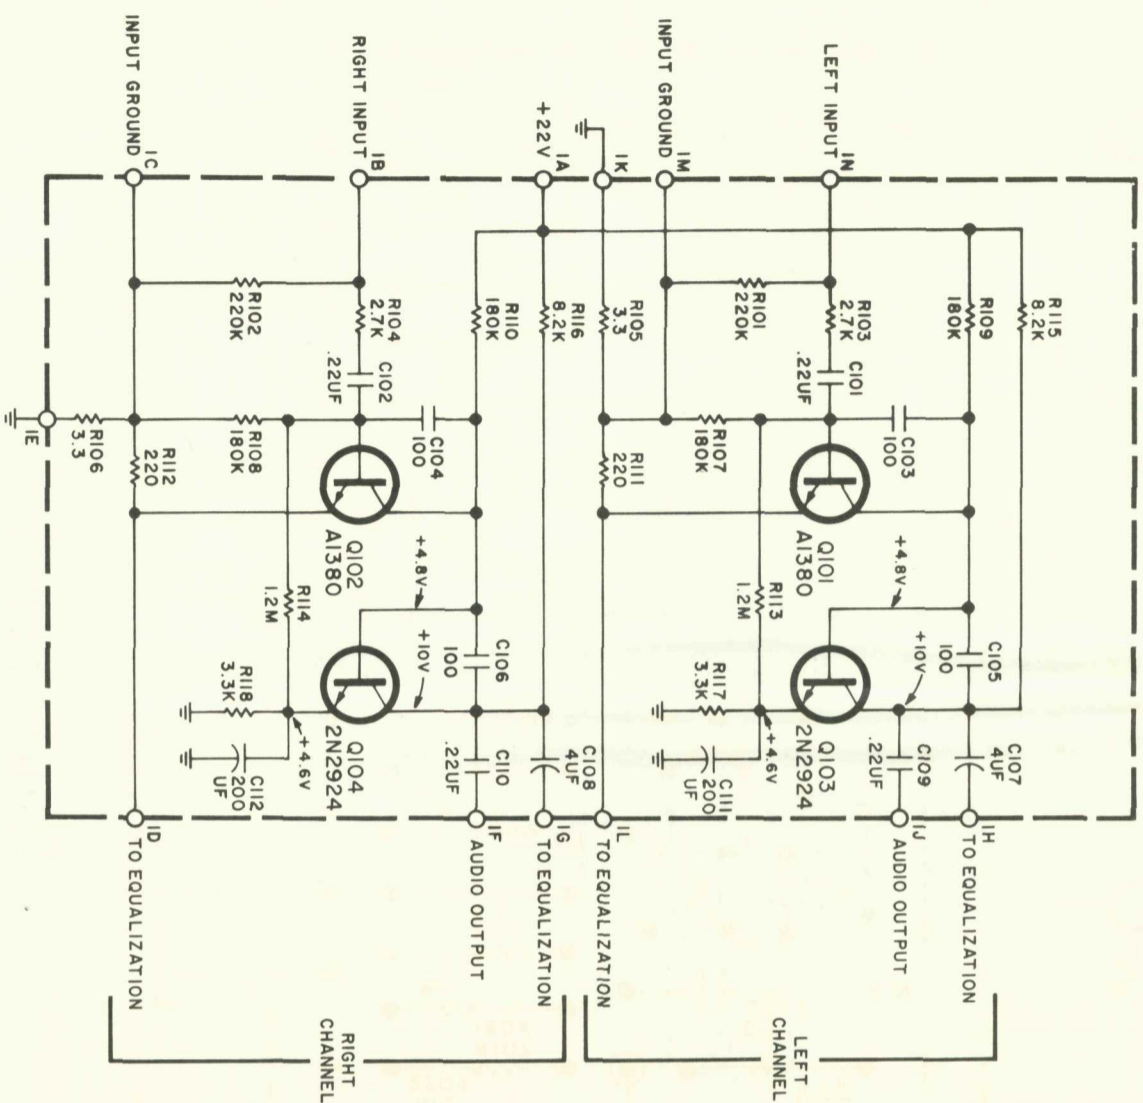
INPUT GROUND
IC
RIGHT INPUT
IB
+22V
IA
IK
INPUT GROUND
IM
LEFT INPUT
IN

R102
220K
R104
2.7K
C102
.22UF
R110
180K
R116
8.2K
R105
3.3
R101
220K
R103
2.7K
C101
.22UF
R109
180K
R115
8.2K

IE
R106
3.3
R112
220
R108
180K
C104
100
Q102
A1380
R111
220
R107
180K
C103
100
Q101
A1380

+4.8V
R114
1.2M
+10V
C106
100
R113
1.2M
+4.8V
+10V
C105
100

R118
3.3K
Q104
2N2924
+4.6V
C112
200
UF
C110
.22UF
C108
4UF
R117
3.3K
Q103
2N2924
+4.6V
C111
200
UF
C109
.22UF
C107
4UF

ID
TO EQUALIZATION
IF
AUDIO OUTPUT
IG
TO EQUALIZATION
IL
TO EQUALIZATION
IJ
AUDIO OUTPUT
IH
TO EQUALIZATION

RIGHT
CHANNEL
LEFT
CHANNEL